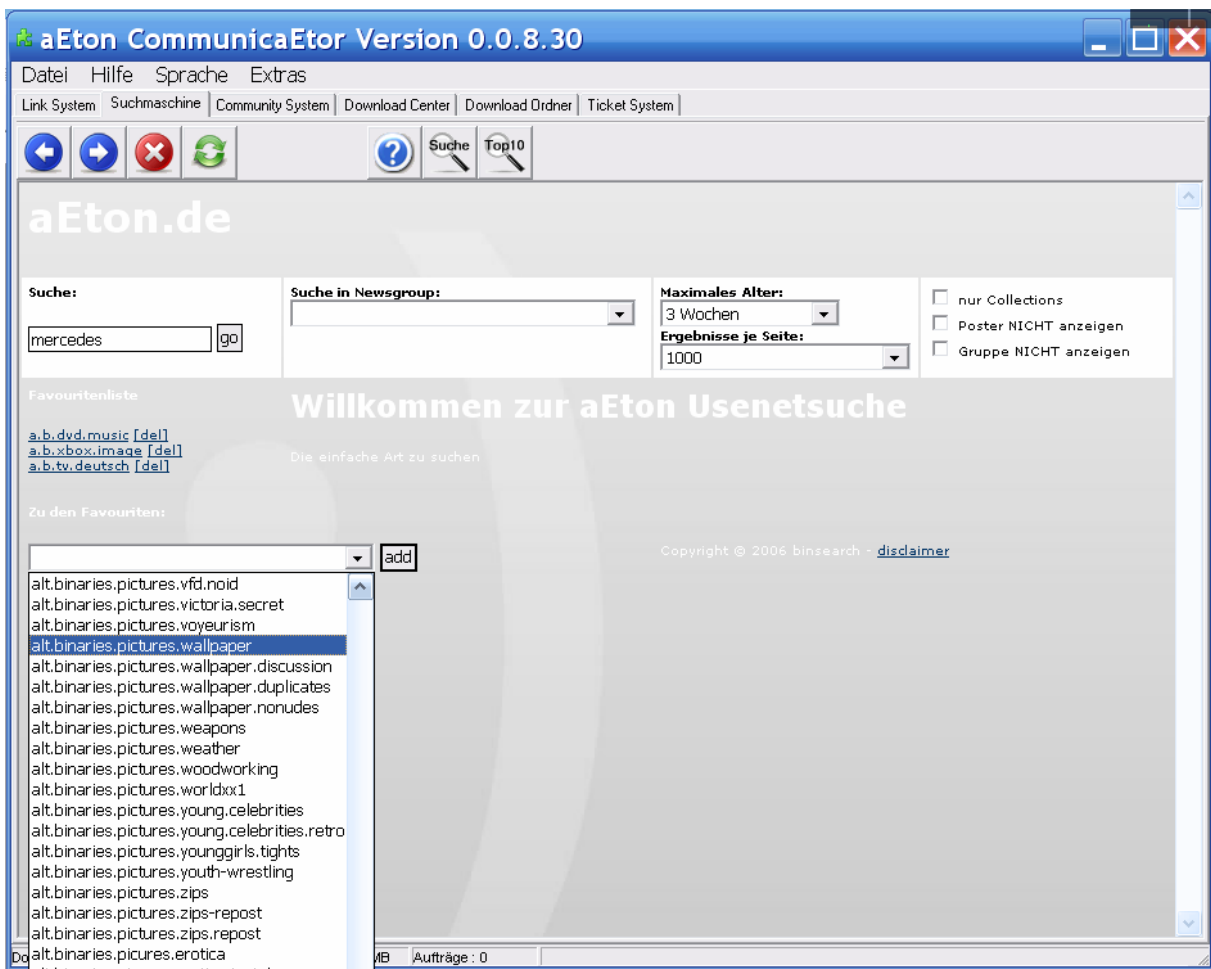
aEton CommunicaEtor Version 0.0.8.30

Datei Hilfe Sprache Extras

Link System | Suchmaschine | Community System | Download Center | Download Ordner | Ticket System

Suche Top10

aEton.de

Suche:

mercedes go

Suche in Newsgroup:

Maximales Alter:
3 Wochen
Ergebnisse je Seite:
1000

nur Collections
Poster NICHT anzeigen
Gruppe NICHT anzeigen

Favouritenliste

a.b.dvd.music [del]
a.b.xbox.image [del]
a.b.tv.deutsch [del]

Willkommen zur aEton Usenetsuche

Die einfache Art zu suchen

Zu den Favouriten:

add

Copyright © 2006 binsearch - disclaimer

alt.binaries.pictures.vfd.noid
alt.binaries.pictures.victoria.secret
alt.binaries.pictures.voyeurism
alt.binaries.pictures.wallpaper
alt.binaries.pictures.wallpaper.discussion
alt.binaries.pictures.wallpaper.duplicates
alt.binaries.pictures.wallpaper.nonudes
alt.binaries.pictures.weapons
alt.binaries.pictures.weather
alt.binaries.pictures.woodworking
alt.binaries.pictures.worldxx1
alt.binaries.pictures.young.celebrities
alt.binaries.pictures.young.celebrities.retro
alt.binaries.pictures.younggirls.tights
alt.binaries.pictures.youth-wrestling
alt.binaries.pictures.zips
alt.binaries.pictures.zips-repost
alt.binaries.pictures.zips.repost
alt.binaries.picures.erotica

Do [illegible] MB Aufträge : 0